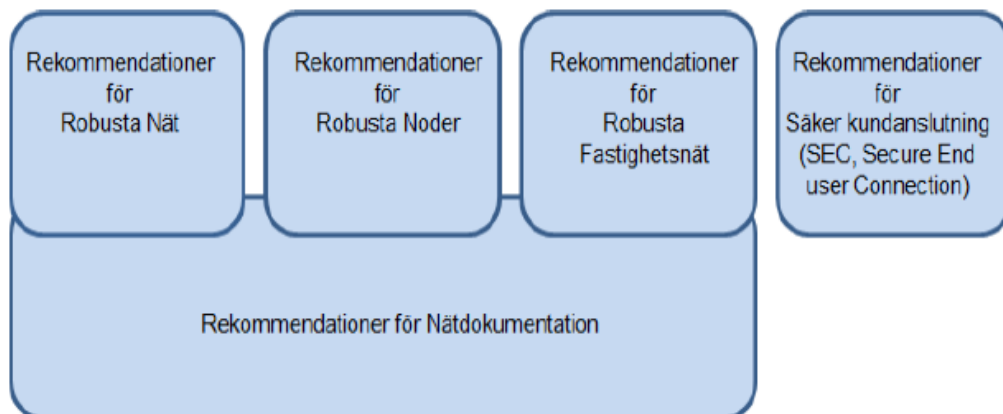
Rekommendationer för Robusta Nät

Rekommendationer för Robusta Noder

Rekommendationer för Robusta Fastighetsnät

Rekommendationer för Säker kundanslutning (SEC, Secure End user Connection)

Rekommendationer för Nätdokumentation